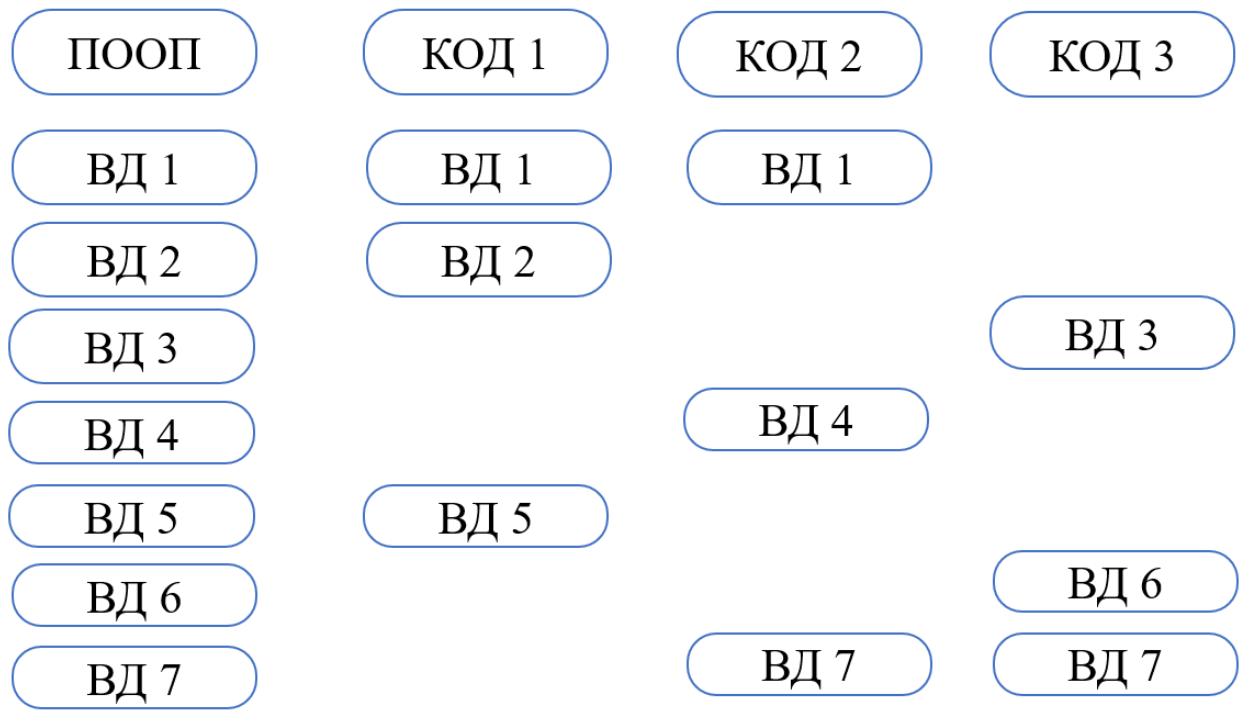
| ПООП | КОД 1 | КОД 2 | КОД 3 |
|---|---|---|---|
| ВД 1 | ВД 1 | ВД 1 | |
| ВД 2 | ВД 2 | | |
| ВД 3 | | | ВД 3 |
| ВД 4 | | ВД 4 | |
| ВД 5 | ВД 5 | | |
| ВД 6 | | | ВД 6 |
| ВД 7 | | ВД 7 | ВД 7 |